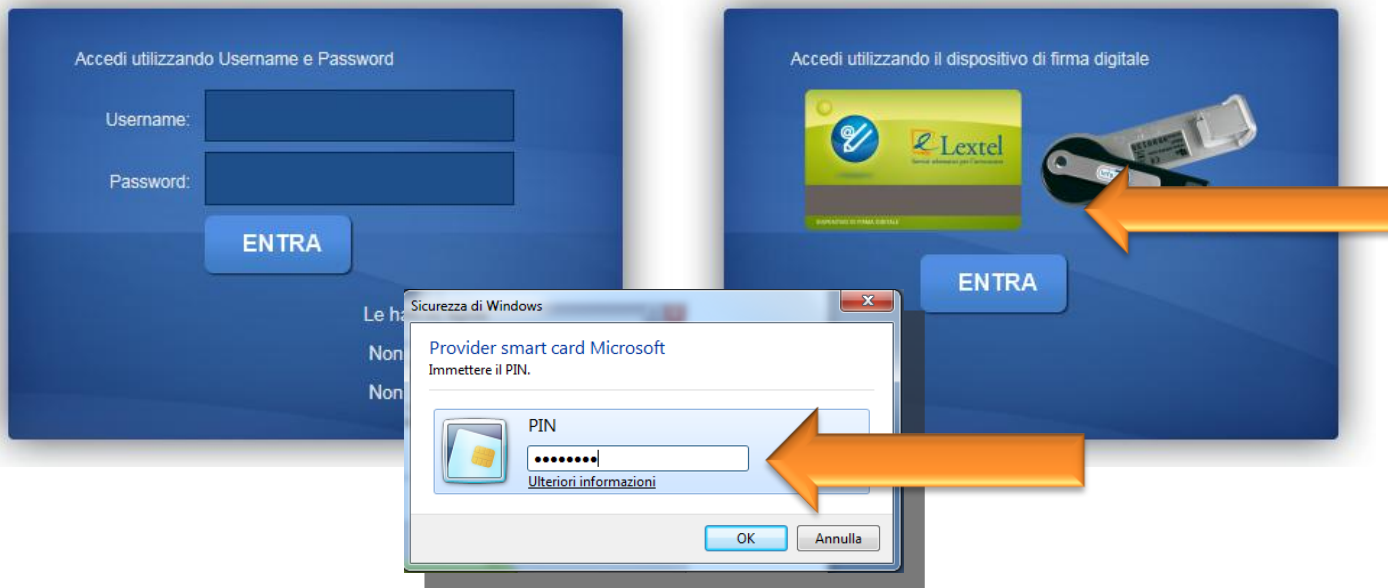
Accedi utilizzando Username e Password

Username:

Password:

ENTRA

Le ha

Non

Non

Accedi utilizzando il dispositivo di firma digitale

Lextel

Servizi telematici per l'avvocatura

DISPOSITIVO DI FIRMA DIGITALE

ENTRA

Sicurezza di Windows

Provider smart card Microsoft

Immettere il PIN.

PIN

••••••••

Ulteriori informazioni

OK

Annulla